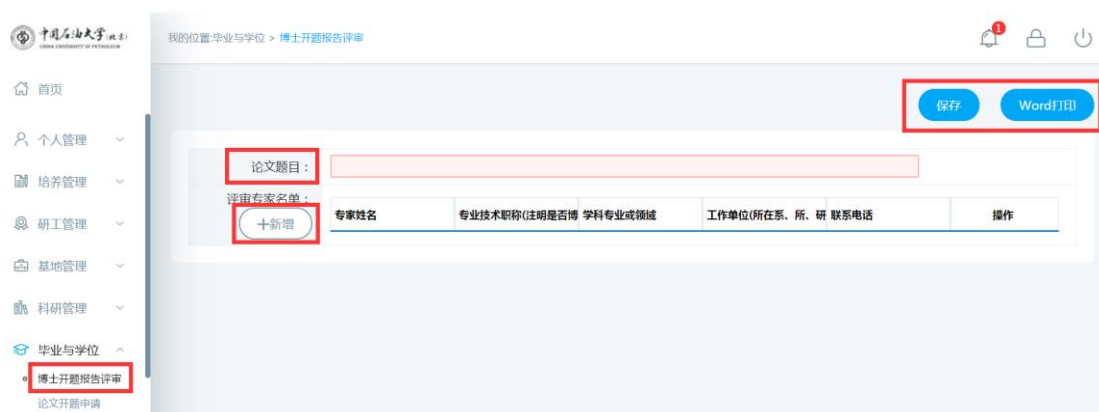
中国石油大学(北京)
CHINA UNIVERSITY OF PETROLEUM

我的位置:毕业与学位 > 博士开题报告评审

1

首页

个人管理

培养管理

研工管理

基地管理

科研管理

毕业与学位

博士开题报告评审

论文开题申请

保存

Word打印

论文题目：

评审专家名单：

+新增

| 专家姓名 | 专业技术职称(注明是否博 | 学科专业或领域 | 工作单位(所在系、所、研 | 联系电话 | 操作 |
|---|---|---|---|---|---|